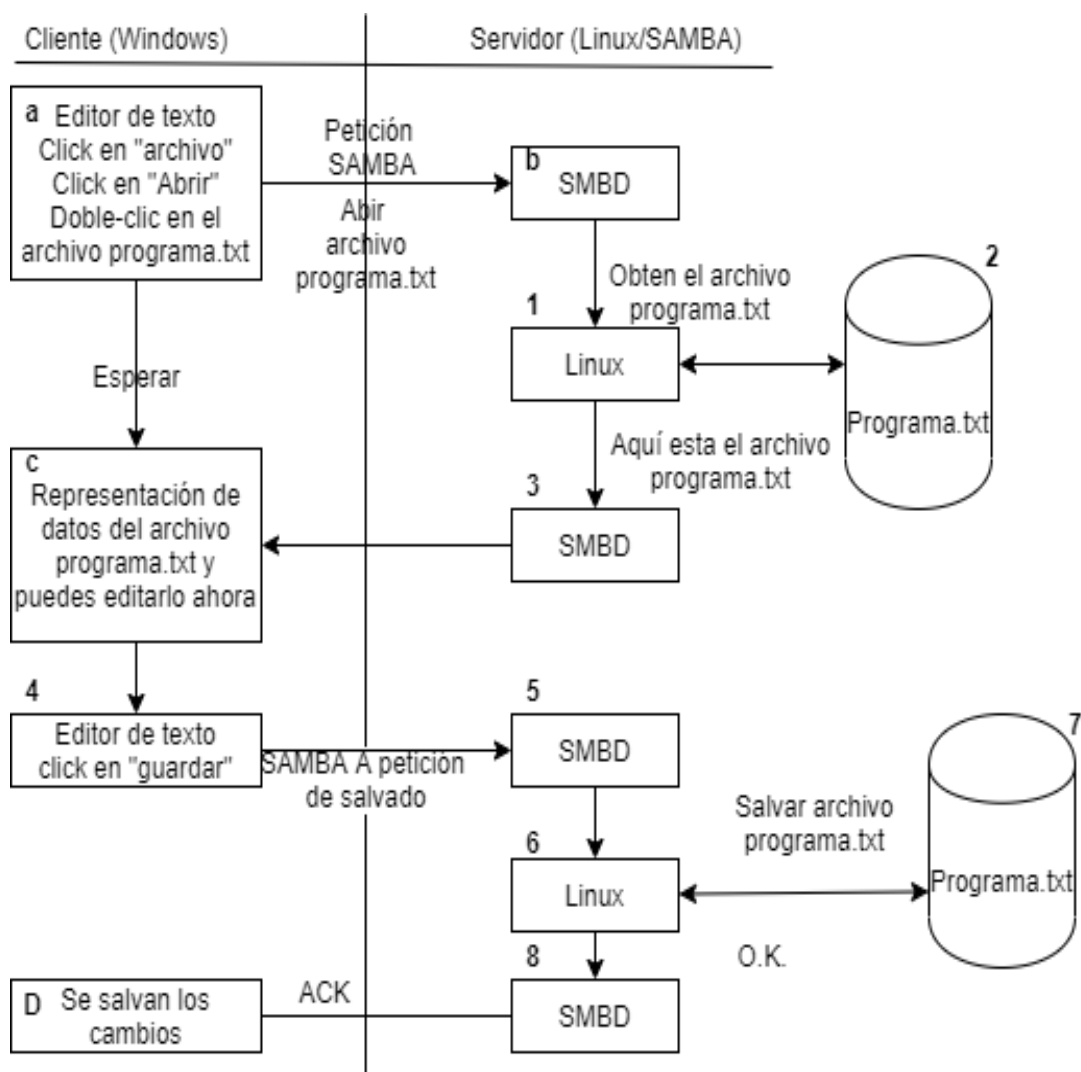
Cliente (Windows)

Servidor (Linux/SAMBA)

a Editor de texto Click en "archivo" Click en "Abrir" Doble-clic en el archivo programa.txt

Petición SAMBA

Abir archivo programa.txt

b SMBD

Obten el archivo programa.txt

2

1

Linux

Programa.txt

Esperar

Aquí esta el archivo programa.txt

c Representación de datos del archivo programa.txt y puedes editarlo ahora

3

SMBD

4

Editor de texto click en "guardar"

SAMBA A petición de salvado

5

SMBD

7

Salvar archivo programa.txt

6

Linux

Programa.txt

8

O.K.

D Se salvan los cambios

ACK

SMBD